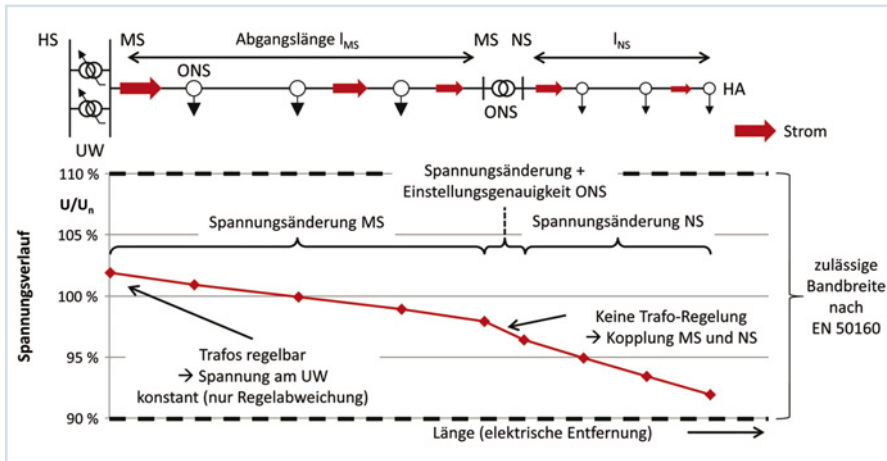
HS MS Abgangslänge $l_{MS}$ MS NS $l_{NS}$

ONS

ONS

HA

UW

Strom

Spannungsänderung + Einstellungsgenauigkeit ONS

110 %

$U/U_n$

Spannungsänderung MS

Spannungsänderung NS

105 %

100 %

95 %

90 %

Spannungsverlauf

Trafos regelbar → Spannung am UW konstant (nur Regelabweichung)

Keine Trafo-Regelung → Kopplung MS und NS

zulässige Bandbreite nach EN 50160

Länge (elektrische Entfernung)